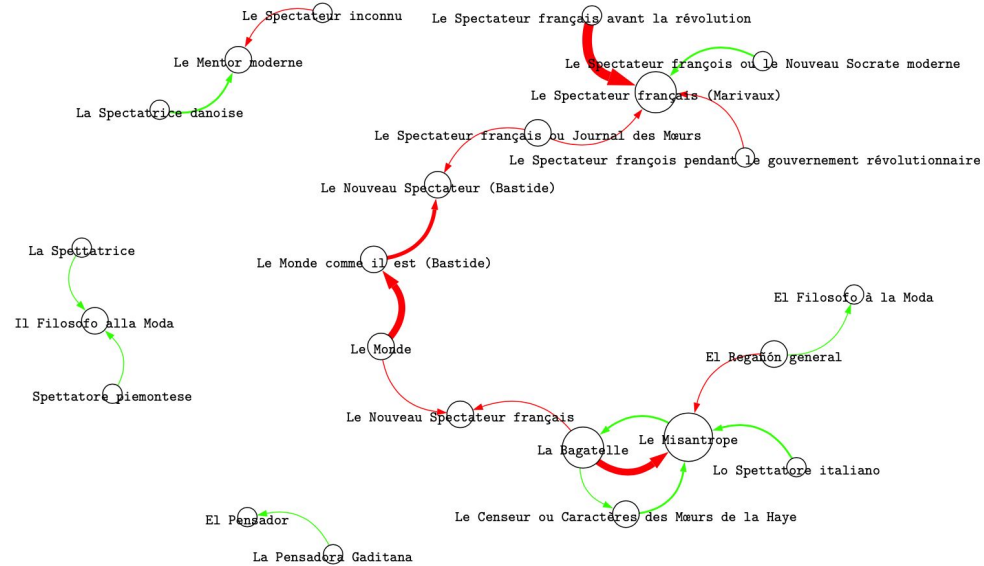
Le Spectateur inconnu

Le Mentor moderne

La Spectatrice danoise

Le Spectateur français avant la révolution

Le Spectateur françois ou le Nouveau Socrate moderne

Le Spectateur français (Marivaux)

Le Spectateur français ou Journal des Mœurs

Le Spectateur françois pendant le gouvernement révolutionnaire

Le Nouveau Spectateur (Bastide)

La Spettatrice

Il Filosofo alla Moda

Spettatore piemontese

Le Monde comme il est (Bastide)

Le Monde

El Filosofo à la Moda

El Regañon general

Le Nouveau Spectateur français

La Bagatelle

Le Misantrope

Lo Spettatore italiano

Le Censeur ou Caractères des Mœurs de la Haye

El Pensador

La Pensadora Gaditana